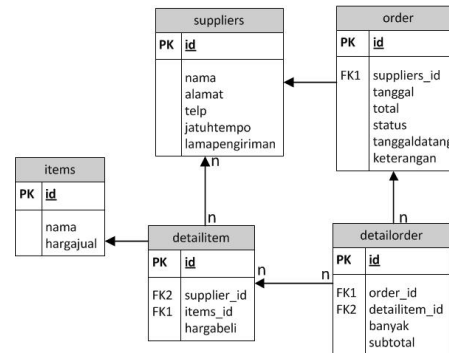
suppliers

| PK | id |
|---|---|
| | nama<br>alamat<br>telp<br>jatuhtempo<br>lamapengiriman |

order

| PK | id |
|---|---|
| FK1 | suppliers_id<br>tanggal<br>total<br>status<br>tanggaldatang<br>keterangan |

items

| PK | id |
|---|---|
| | nama<br>hargajual |

detailitem

| PK | id |
|---|---|
| FK2<br>FK1 | supplier_id<br>items_id<br>hargabeli |

detailorder

| PK | id |
|---|---|
| FK1<br>FK2 | order_id<br>detailitem_id<br>banyak<br>subtotal |

n
n
n
n
n